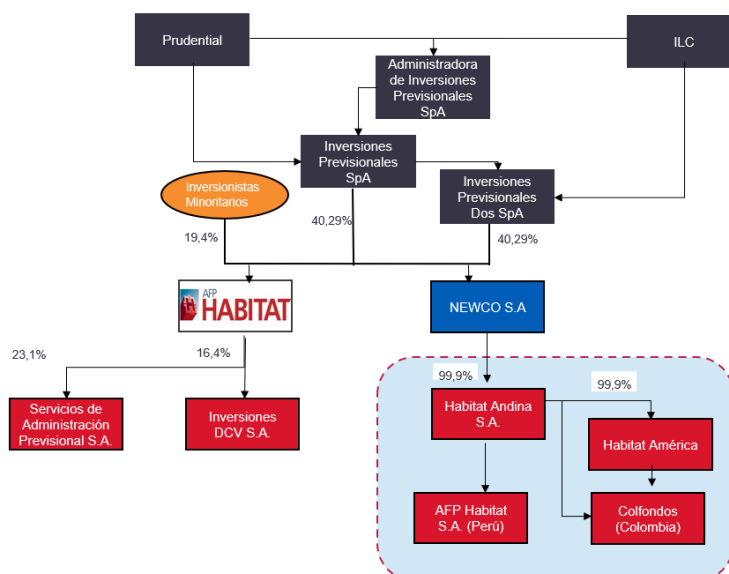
Prudential

ILC

Administradora de Inversiones Previsionales SpA

Inversiones Previsionales SpA

Inversionistas Minoritarios

Inversiones Previsionales Dos SpA

19,4%

40,29%

40,29%

AFP HABITAT

NEWCO S.A

23,1%

16,4%

99,9%

99,9%

Servicios de Administración Previsional S.A.

Inversiones DCV S.A.

Habitat Andina S.A.

Habitat América

AFP Habitat S.A. (Perú)

Colfondos (Colombia)